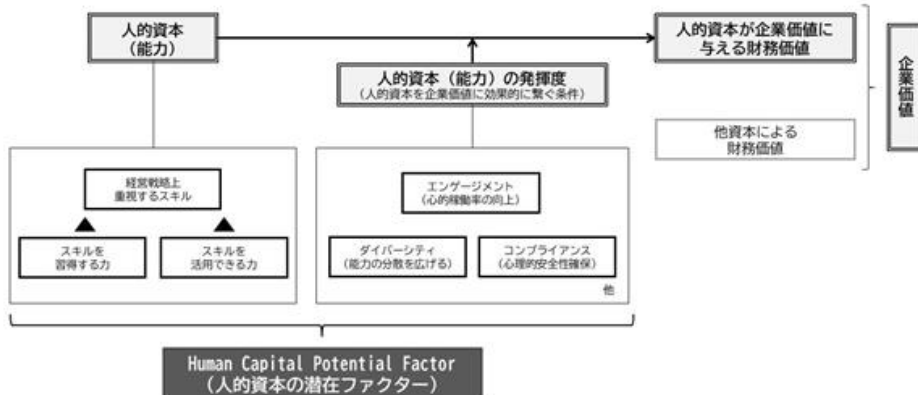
人的資本
（能力）

人的資本が企業価値に
与える財務価値

企業価値

人的資本（能力）の発揮度
（人的資本を企業価値に効果的に繋ぐ条件）

他資本による
財務価値

経営戦略上
重視するスキル

スキルを
習得する力

スキルを
活用できる力

エンゲージメント
（心的稼働率の向上）

ダイバーシティ
（能力の分散を広げる）

コンプライアンス
（心理的安全性確保）

他

Human Capital Potential Factor
（人的資本の潜在ファクター）